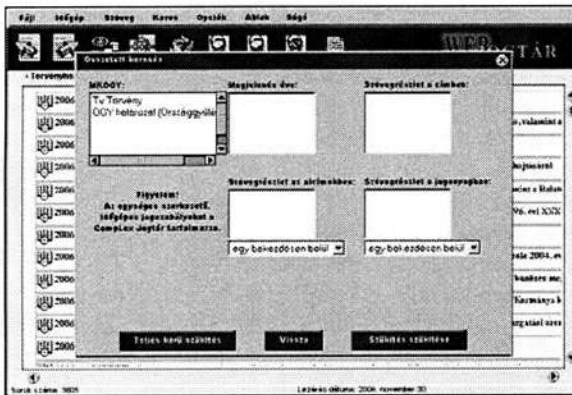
Fájl Időgép Szöveg Keres Opciók Ablak Súgó

WEB JOGTÁR

• Tervénytá

Összetett keresés

MKOGY:
Tv Törvény
OGY határozat (Országgyűlé

Megjelenés éve:

Szövegrészlet a címben:

Figyelem!
Az egységes szerkezetű, időgépes jogszabályokat a CompLex Jogtár tartalmazza.

Szövegrészlet az címekben:

Szövegrészlet a jogszabályban:

egy bekezdésen belül

egy bekezdésen belül

Teljes körű szűkítés

Vissza

Szűkítés szüntetése

2006
2006
2006
2006
2006
2006
2006
2006
2006
2006
2006
2006

, valamint a
hajtásáról
ó a ... a
Vh. évi XXX
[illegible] 2004. év
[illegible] mű
Kormánya k
rrgatási szer

Sorok száma: 5805

Lezárás dátuma: 2006. november 30.